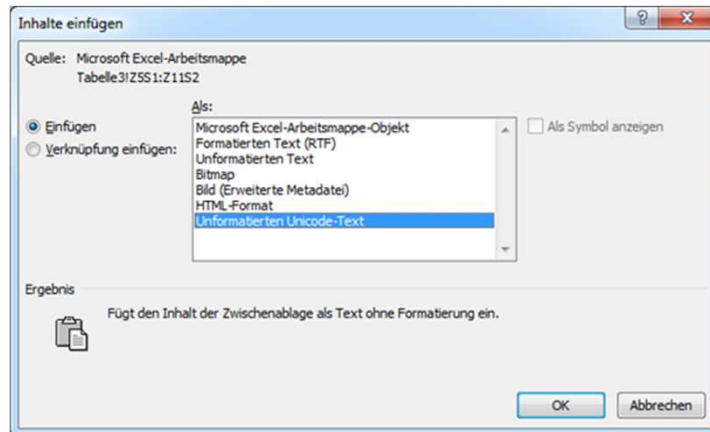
Inhalte einfügen

?

x

Quelle: Microsoft Excel-Arbeitsmappe
Tabelle3!Z5S1:Z11S2

Als:

Einfügen

Verknüpfung einfügen:

Microsoft Excel-Arbeitsmappe-Objekt
Formatierten Text (RTF)
Unformatierten Text
Bitmap
Bild (Erweiterte Metadatei)
HTML-Format
Unformatierten Unicode-Text

Als Symbol anzeigen

Ergebnis

Fügt den Inhalt der Zwischenablage als Text ohne Formatierung ein.

OK

Abbrechen